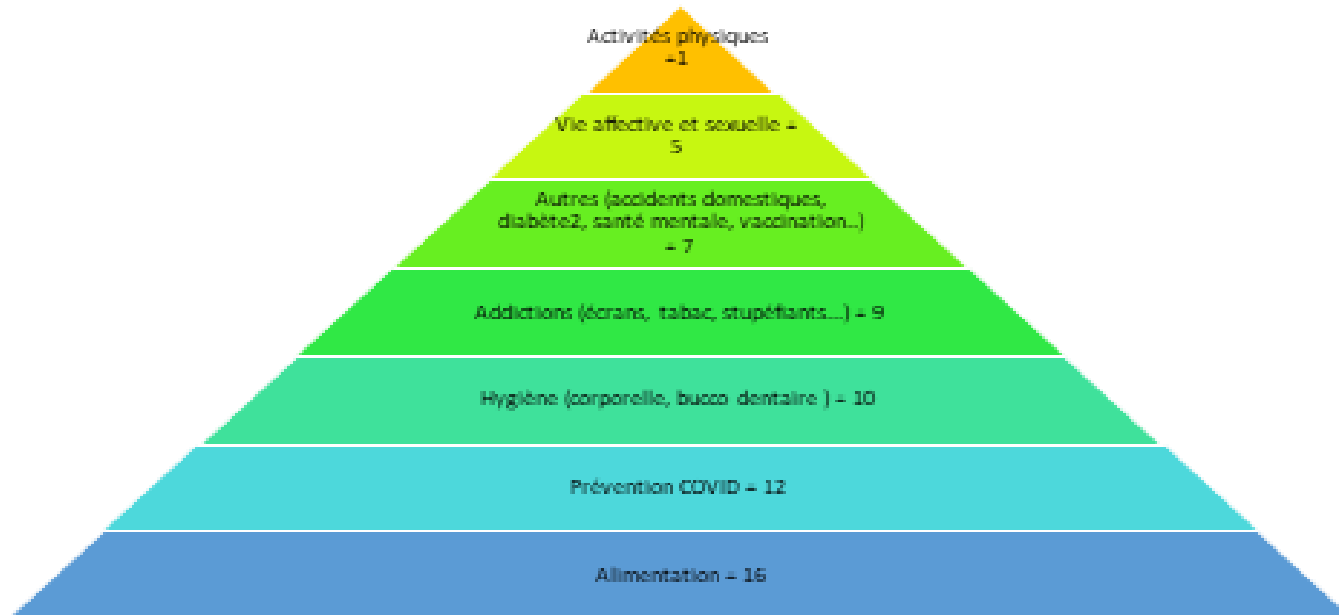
Activités physiques =1

Vie affective et sexuelle = 5

Autres (accidents domestiques, diabète2, santé mentale, vaccination…) = 7

Addictions (écrans, tabac, stupéfiants…) = 9

Hygiène (corporelle, bucco dentaire ) = 10

Prévention COVID = 12

Alimentation = 16